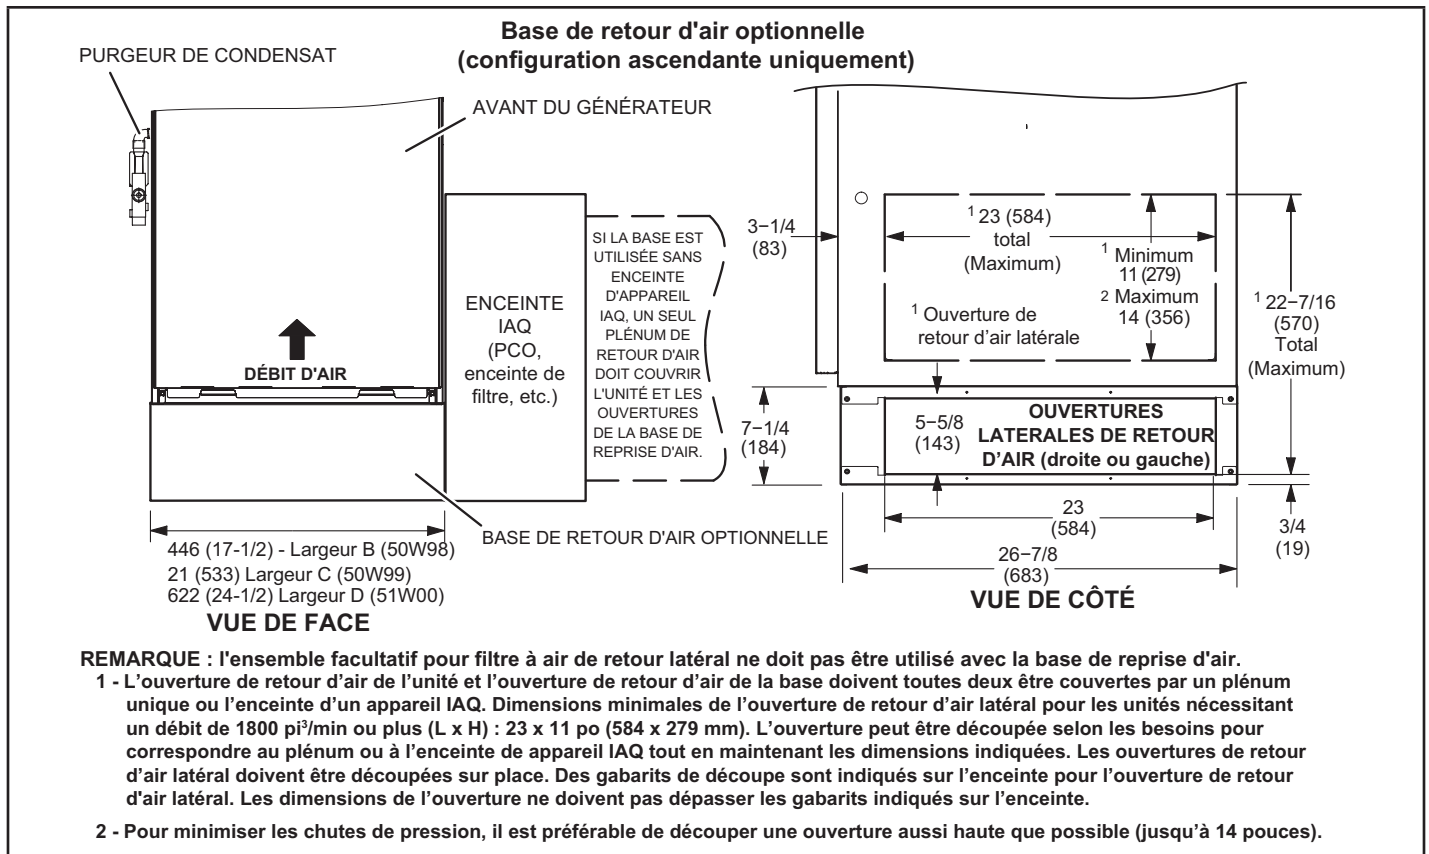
Base de retour d'air optionnelle
(configuration ascendante uniquement)

PURGEUR DE CONDENSAT

AVANT DU GÉNÉRATEUR

DÉBIT D'AIR

ENCEINTE IAQ (PCO, enceinte de filtre, etc.)

SI LA BASE EST UTILISÉE SANS ENCEINTE D'APPAREIL IAQ, UN SEUL PLÉNUM DE RETOUR D'AIR DOIT COUVRIR L'UNITÉ ET LES OUVERTURES DE LA BASE DE REPRISE D'AIR.

BASE DE RETOUR D'AIR OPTIONNELLE

446 (17-1/2) - Largeur B (50W98)
21 (533) Largeur C (50W99)
622 (24-1/2) Largeur D (51W00)

VUE DE FACE

3−1/4
(83)

$^1$ 23 (584)
total
(Maximum)

$^1$ Minimum
11 (279)
$^2$ Maximum
14 (356)

$^1$ Ouverture de
retour d'air latérale

$^1$ 22−7/16
(570)
Total
(Maximum)

7−1/4
(184)

5−5/8
(143)

OUVERTURES
LATERALES DE RETOUR
D'AIR (droite ou gauche)

23
(584)

3/4
(19)

26−7/8
(683)

VUE DE CÔTÉ

REMARQUE : l'ensemble facultatif pour filtre à air de retour latéral ne doit pas être utilisé avec la base de reprise d'air.

1 - L'ouverture de retour d'air de l'unité et l'ouverture de retour d'air de la base doivent toutes deux être couvertes par un plénum unique ou l'enceinte d'un appareil IAQ. Dimensions minimales de l'ouverture de retour d'air latéral pour les unités nécessitant un débit de 1800 pi$^3$/min ou plus (L x H) : 23 x 11 po (584 x 279 mm). L'ouverture peut être découpée selon les besoins pour correspondre au plénum ou à l'enceinte de appareil IAQ tout en maintenant les dimensions indiquées. Les ouvertures de retour d'air latéral doivent être découpées sur place. Des gabarits de découpe sont indiqués sur l'enceinte pour l'ouverture de retour d'air latéral. Les dimensions de l'ouverture ne doivent pas dépasser les gabarits indiqués sur l'enceinte.

2 - Pour minimiser les chutes de pression, il est préférable de découper une ouverture aussi haute que possible (jusqu'à 14 pouces).